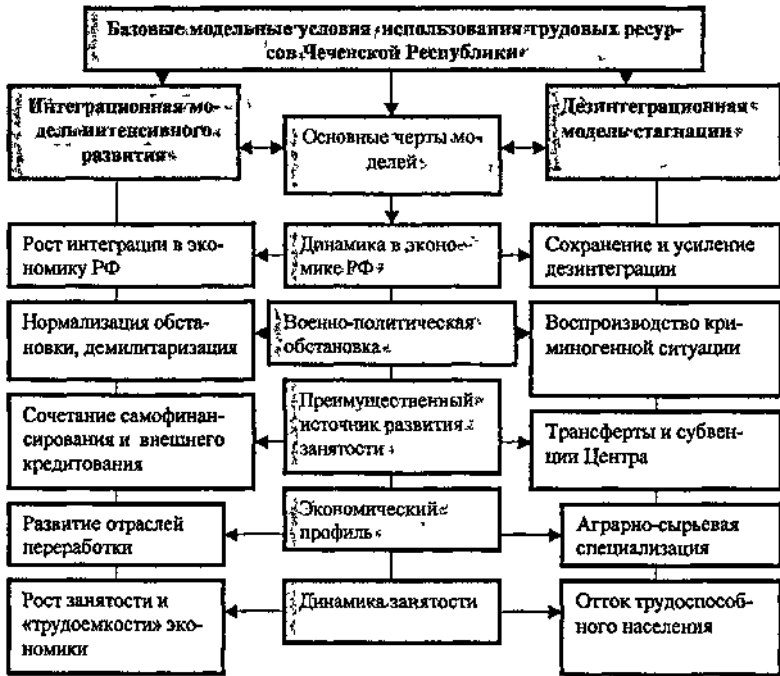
Базовые модельные условия использования трудовых ресурсов Чеченской Республики

Интеграционная модель интенсивного развития

Основные черты моделей

Дезинтеграционная модель стагнации

Рост интеграции в экономику РФ

Динамика в экономике РФ

Сохранение и усиление дезинтеграции

Нормализация обстановки, демилитаризация

Военно-политическая обстановка

Воспроизводство криминогенной ситуации

Сочетание самофинансирования и внешнего кредитования

Преимущественный источник развития занятости

Трансферты и субвенции Центра

Развитие отраслей переработки

Экономический профиль

Аграрно-сырьевая специализация

Рост занятости и «трудоемкости» экономики

Динамика занятости

Отток трудоспособного населения